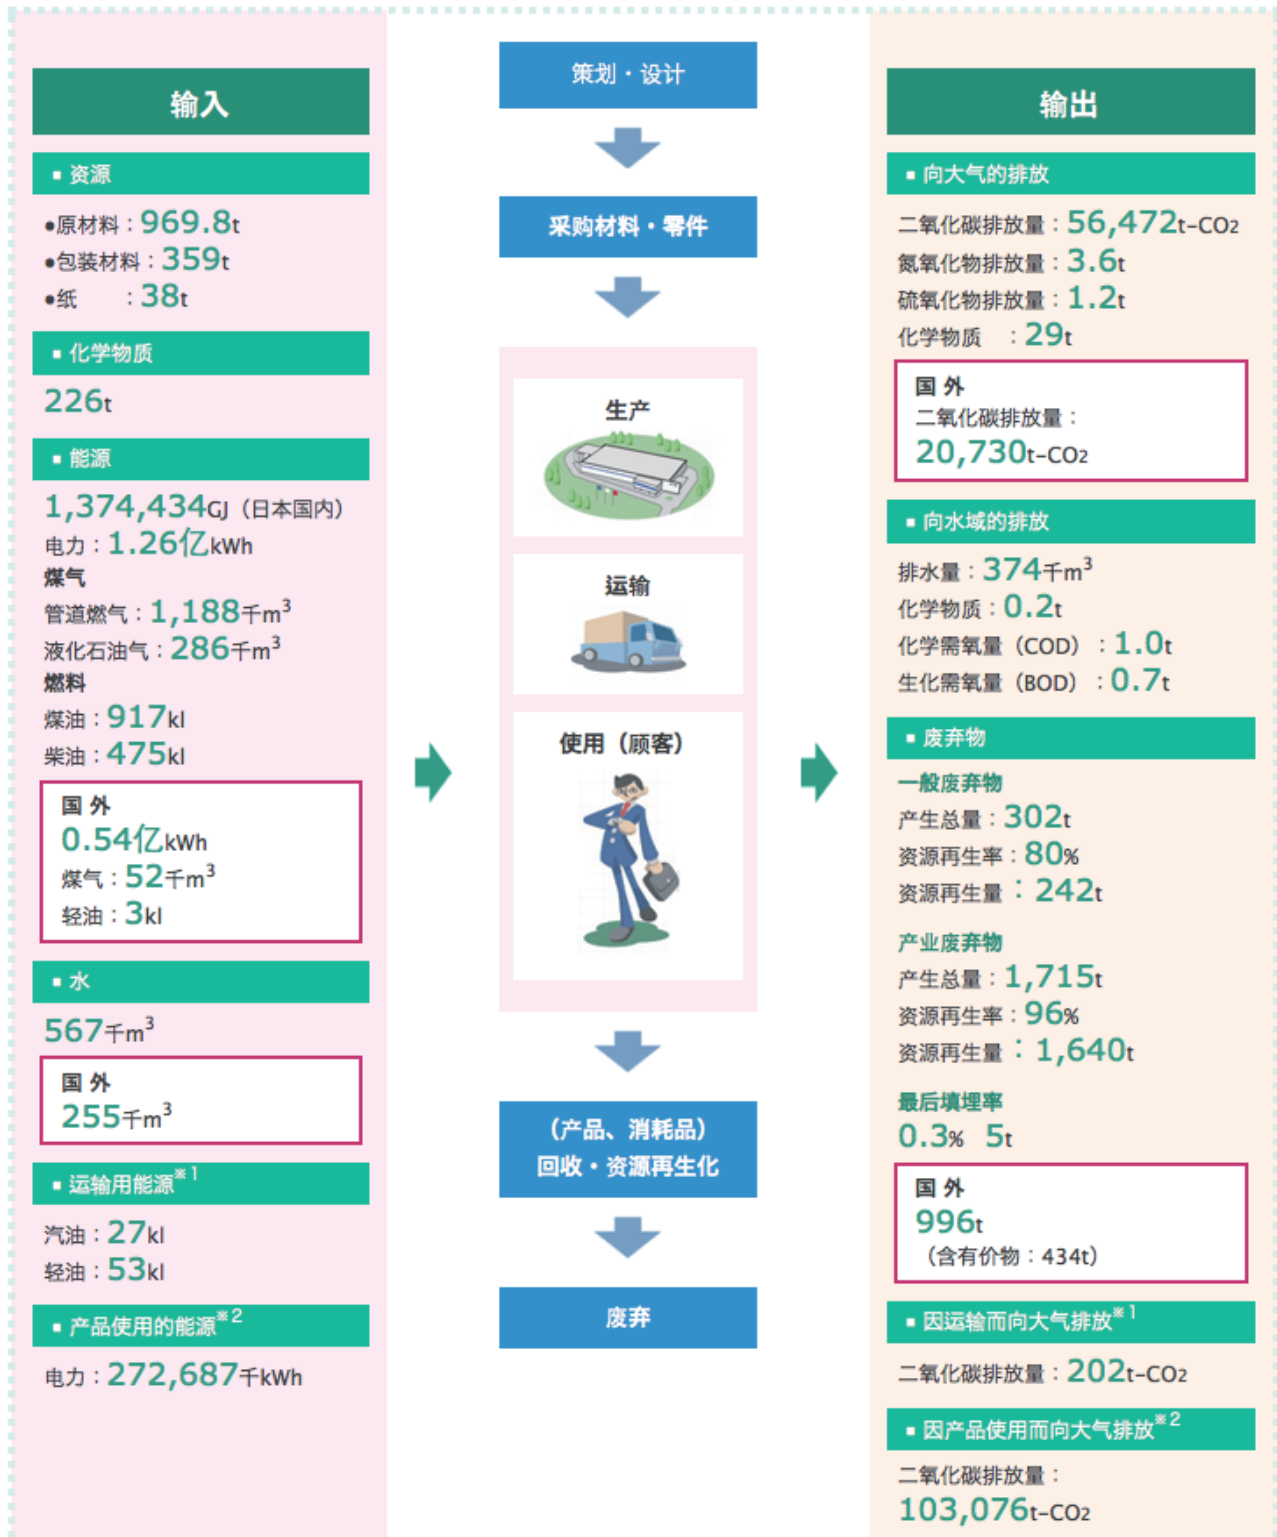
输入

▪ 资源

●原材料：969.8t
●包装材料：359t
●纸　：38t

▪ 化学物质

226t

▪ 能源

1,374,434GJ（日本国内）
电力：1.26亿kWh
煤气
管道燃气：1,188千$m^3$
液化石油气：286千$m^3$
燃料
煤油：917kl
柴油：475kl

国 外
0.54亿kWh
煤气：52千$m^3$
轻油：3kl

▪ 水

567千$m^3$

国 外
255千$m^3$

▪ 运输用能源※1

汽油：27kl
轻油：53kl

▪ 产品使用的能源※2

电力：272,687千kWh

策划・设计

采购材料・零件

生产

运输

使用（顾客）

（产品、消耗品）
回收・资源再生化

废弃

输出

▪ 向大气的排放

二氧化碳排放量：56,472t-$CO_2$
氮氧化物排放量：3.6t
硫氧化物排放量：1.2t
化学物质　：29t

国 外
二氧化碳排放量：
20,730t-$CO_2$

▪ 向水域的排放

排水量：374千$m^3$
化学物质：0.2t
化学需氧量（COD）：1.0t
生化需氧量（BOD）：0.7t

▪ 废弃物

一般废弃物
产生总量：302t
资源再生率：80%
资源再生量：242t

产业废弃物
产生总量：1,715t
资源再生率：96%
资源再生量：1,640t

最后填埋率
0.3%　5t

国 外
996t
（含有价物：434t）

▪ 因运输而向大气排放※1

二氧化碳排放量：202t-$CO_2$

▪ 因产品使用而向大气排放※2

二氧化碳排放量：
103,076t-$CO_2$